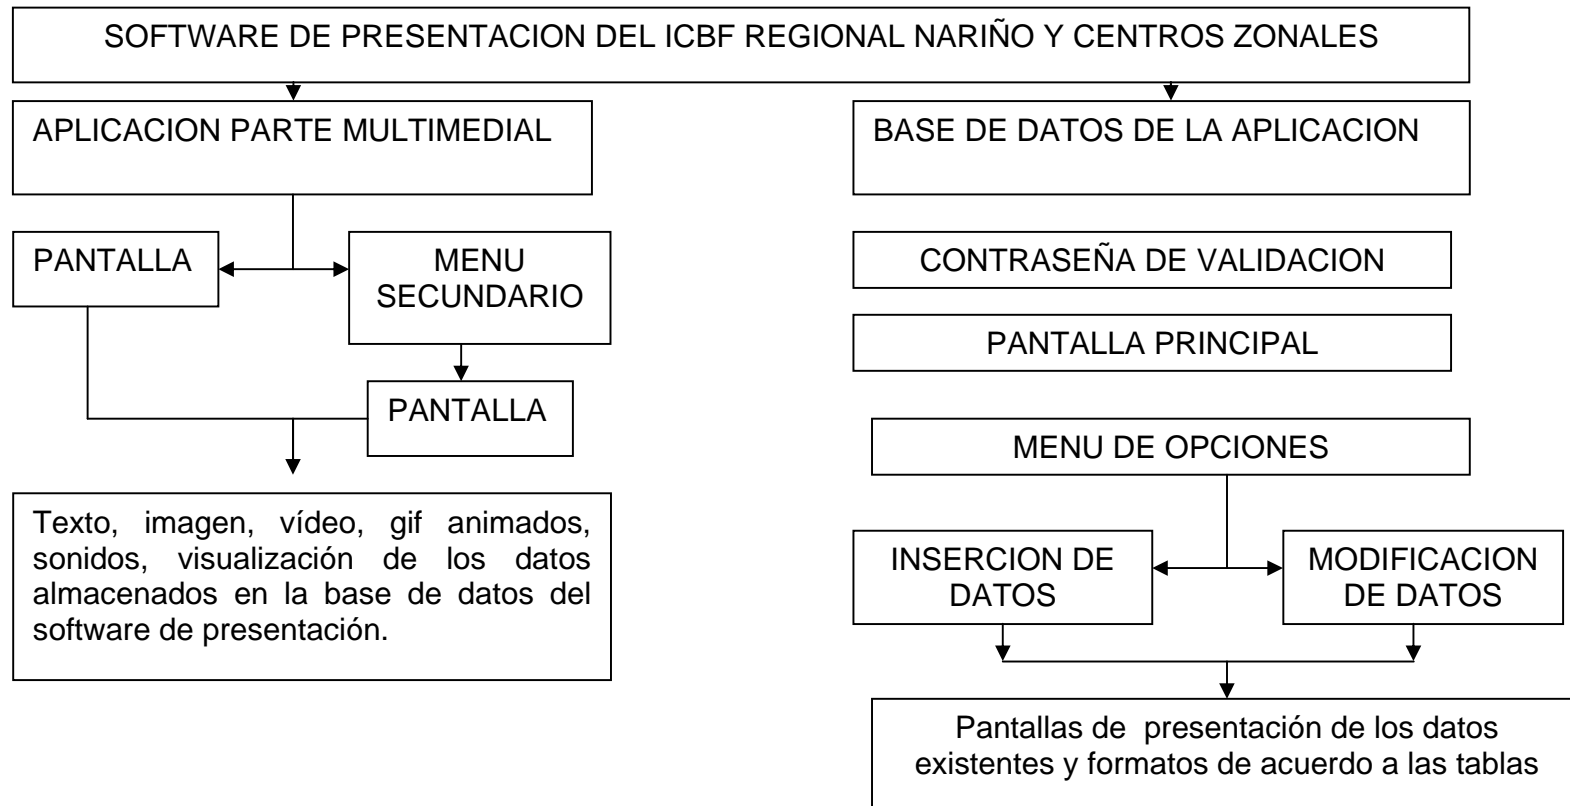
SOFTWARE DE PRESENTACION DEL ICBF REGIONAL NARIÑO Y CENTROS ZONALES

APLICACION PARTE MULTIMEDIAL

PANTALLA

MENU SECUNDARIO

PANTALLA

Texto, imagen, vídeo, gif animados, sonidos, visualización de los datos almacenados en la base de datos del software de presentación.

BASE DE DATOS DE LA APLICACION

CONTRASEÑA DE VALIDACION

PANTALLA PRINCIPAL

MENU DE OPCIONES

INSERCION DE DATOS

MODIFICACION DE DATOS

Pantallas de presentación de los datos existentes y formatos de acuerdo a las tablas